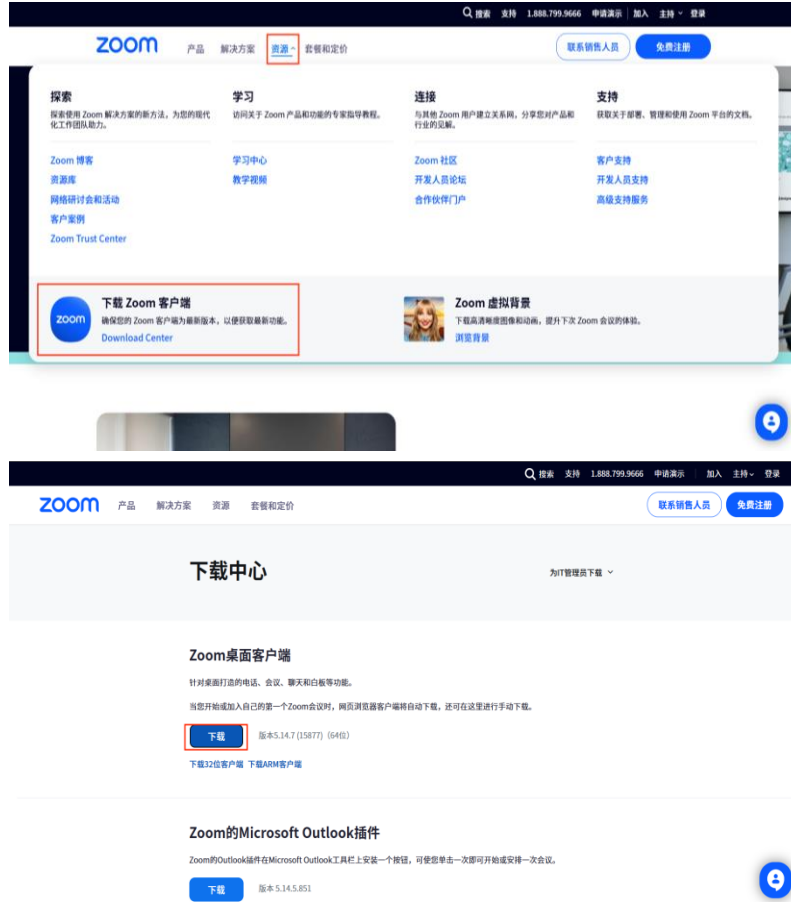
搜索 支持 1.888.799.9666 申请演示 加入 主持 登录

zoom 产品 解决方案 资源 套餐和定价 联系销售人员 免费注册

探索
探索使用 Zoom 解决方案的新方法，为您的现代化工作团队助力。

Zoom 博客
资源库
网络研讨会和活动
客户案例
Zoom Trust Center

学习
访问关于 Zoom 产品和功能的专家指导教程。

学习中心
教学视频

连接
与其他 Zoom 用户建立关系网，分享您对产品和行业的见解。

Zoom 社区
开发人员论坛
合作伙伴门户

支持
获取关于部署、管理和使用 Zoom 平台的文档。

客户支持
开发人员支持
高级支持服务

zoom
下载 Zoom 客户端
确保您的 Zoom 客户端为最新版本，以便获取最新功能。
Download Center

Zoom 虚拟背景
下载高清晰度图像和动画，提升下次 Zoom 会议的体验。
浏览背景

搜索 支持 1.888.799.9666 申请演示 加入 主持 登录

zoom 产品 解决方案 资源 套餐和定价 联系销售人员 免费注册

下载中心
为IT管理员下载

Zoom桌面客户端
针对桌面打造的电话、会议、聊天和白板等功能。
当您开始或加入自己的第一个Zoom会议时，网页浏览器客户端将自动下载，还可在这里进行手动下载。
下载 版本5.14.7 (15877)（64位）
下载32位客户端 下载ARM客户端

Zoom的Microsoft Outlook插件
Zoom的Outlook插件在Microsoft Outlook工具栏上安装一个按钮，可使您单击一次即可开始或安排一次会议。
下载 版本 5.14.5.851